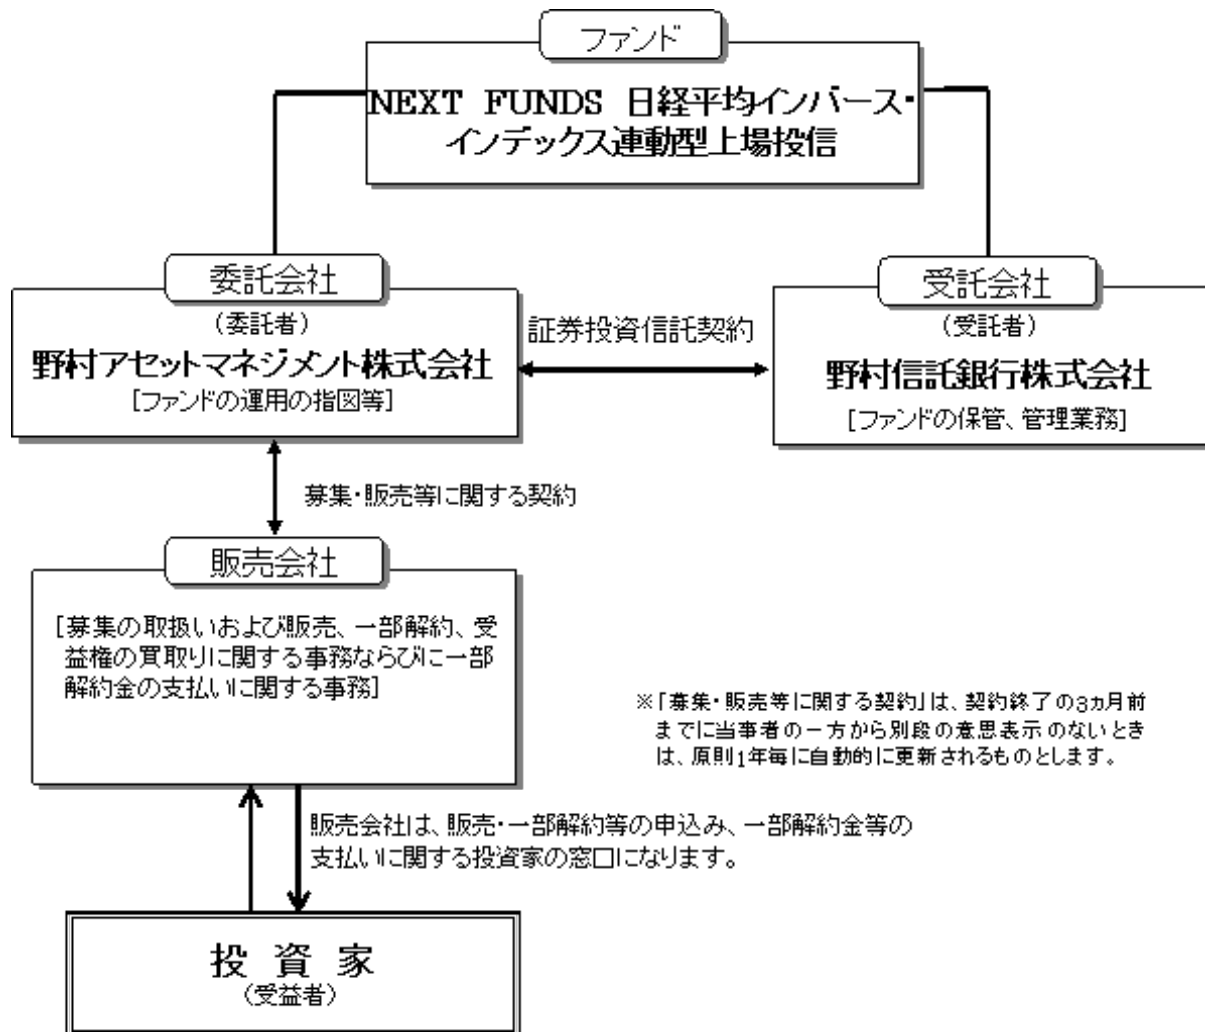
ファンド

NEXT FUNDS 日経平均インバース・インデックス連動型上場投信

委託会社

（委託者）

野村アセットマネジメント株式会社

[ファンドの運用の指図等]

証券投資信託契約

受託会社

（受託者）

野村信託銀行株式会社

[ファンドの保管、管理業務]

募集・販売等に関する契約

販売会社

[募集の取扱いおよび販売、一部解約、受益権の買取りに関する事務ならびに一部解約金の支払いに関する事務]

※「募集・販売等に関する契約」は、契約終了の3カ月前までに当事者の一方から別段の意思表示のないときは、原則1年毎に自動的に更新されるものとします。

販売会社は、販売・一部解約等の申込み、一部解約金等の支払いに関する投資家の窓口になります。

投 資 家

（受益者）